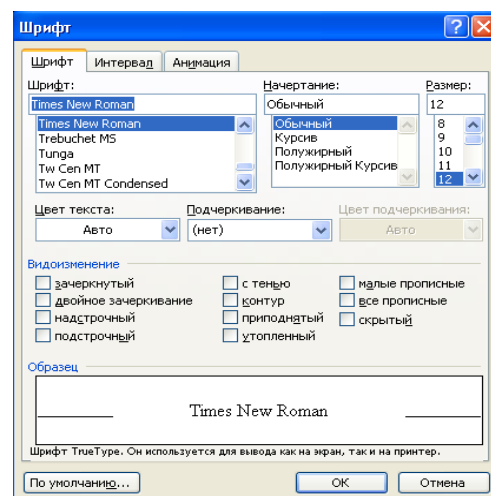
Шрифт

Шрифт | Интервал | Анимация

Шрифт:
Times New Roman
Times New Roman
Trebuchet MS
Tunga
Tw Cen MT
Tw Cen MT Condensed

Начертание:
Обычный
Обычный
Курсив
Полужирный
Полужирный Курсив

Размер:
12
8
9
10
11
12

Цвет текста:
Авто

Подчеркивание:
(нет)

Цвет подчеркивания:
Авто

Видоизменение
зачеркнутый
двойное зачеркивание
надстрочный
подстрочный
с тенью
контур
приподнятый
утопленный
малые прописные
все прописные
скрытый

Образец
Times New Roman

Шрифт TrueType. Он используется для вывода как на экран, так и на принтер.

По умолчанию...
ОК
Отмена